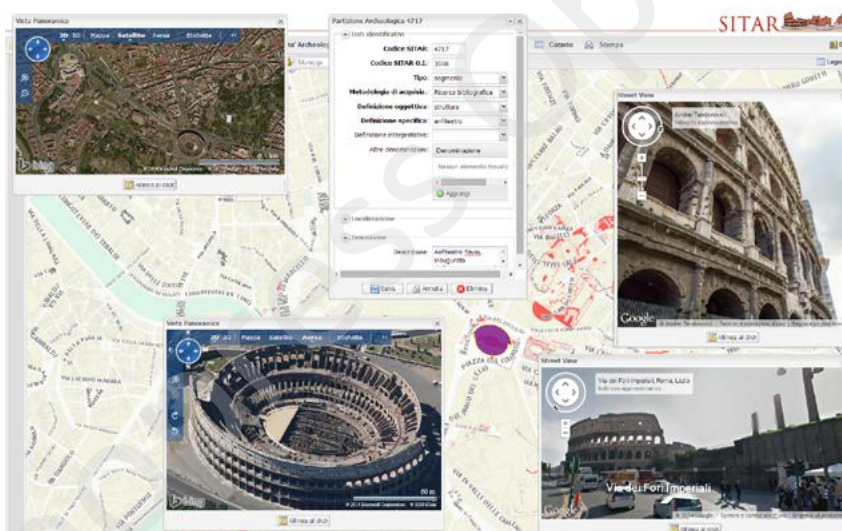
SITAR

Vista Panoramica
3D 2D Mappa Satellite Aerea Etichette
bing
Ritorna ai dati

Partizione Archeologica 4717
Dati identificativi
Codice SITAR: 4717
Codice SITAR O.I.: 3508
Tipo: segmento
Metodologia di acquisiz.: Ricerca bibliografica
Definizione oggettiva: struttura
Definizione specifica: anfiteatro
Definizione interpretativa:
Altre denominazioni: Denominazione
Nessun elemento trovato
Aggiungi
Localizzazione
Descrizione
Descrizione: Anfiteatro Flavio, inaugurato
Salva Annulla Elimina

Catasto Stampa
Legenda

Street View
Andrei Tarasenko
Google
Ritorna ai dati

Vista Panoramica
3D 2D Mappa Satellite Aerea Etichette
© 2014 Microsoft Corporation
bing
Ritorna ai dati

Street View
Via dei Fori Imperiali, Roma, Lazio
Via dei Fori Imperiali
Google
Ritorna ai dati

PIAZZA DEL COLOSSEO
VIA DEI FORI IMPERIALI